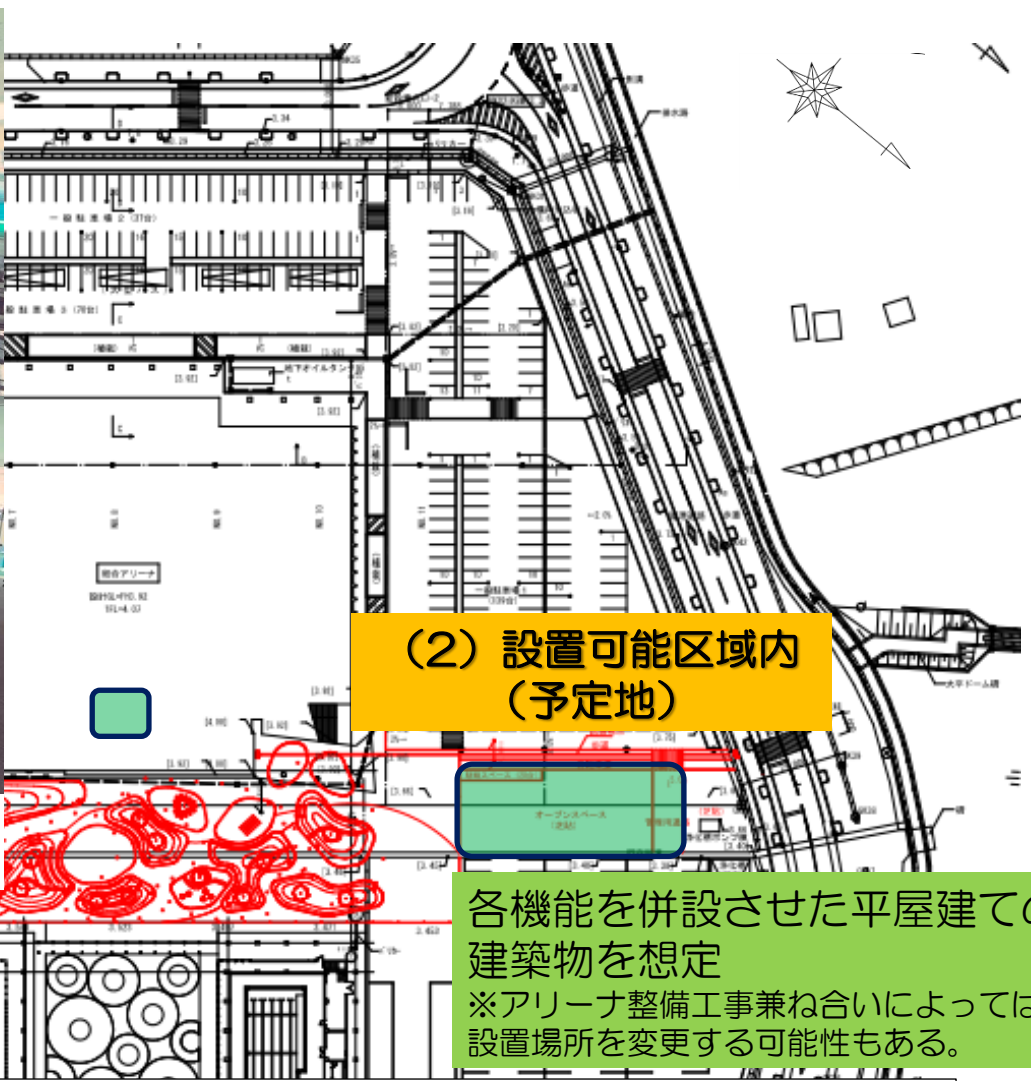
(2) 設置可能区域内
(予定地)

各機能を併設させた平屋建ての建築物を想定
※アリーナ整備工事兼ね合いによっては設置場所を変更する可能性もある。

一般駐車場2 (37台)
一般駐車場3 (79台)
地下オイルタンク
総合アリーナ
オープンスペース
大平ドーム橋